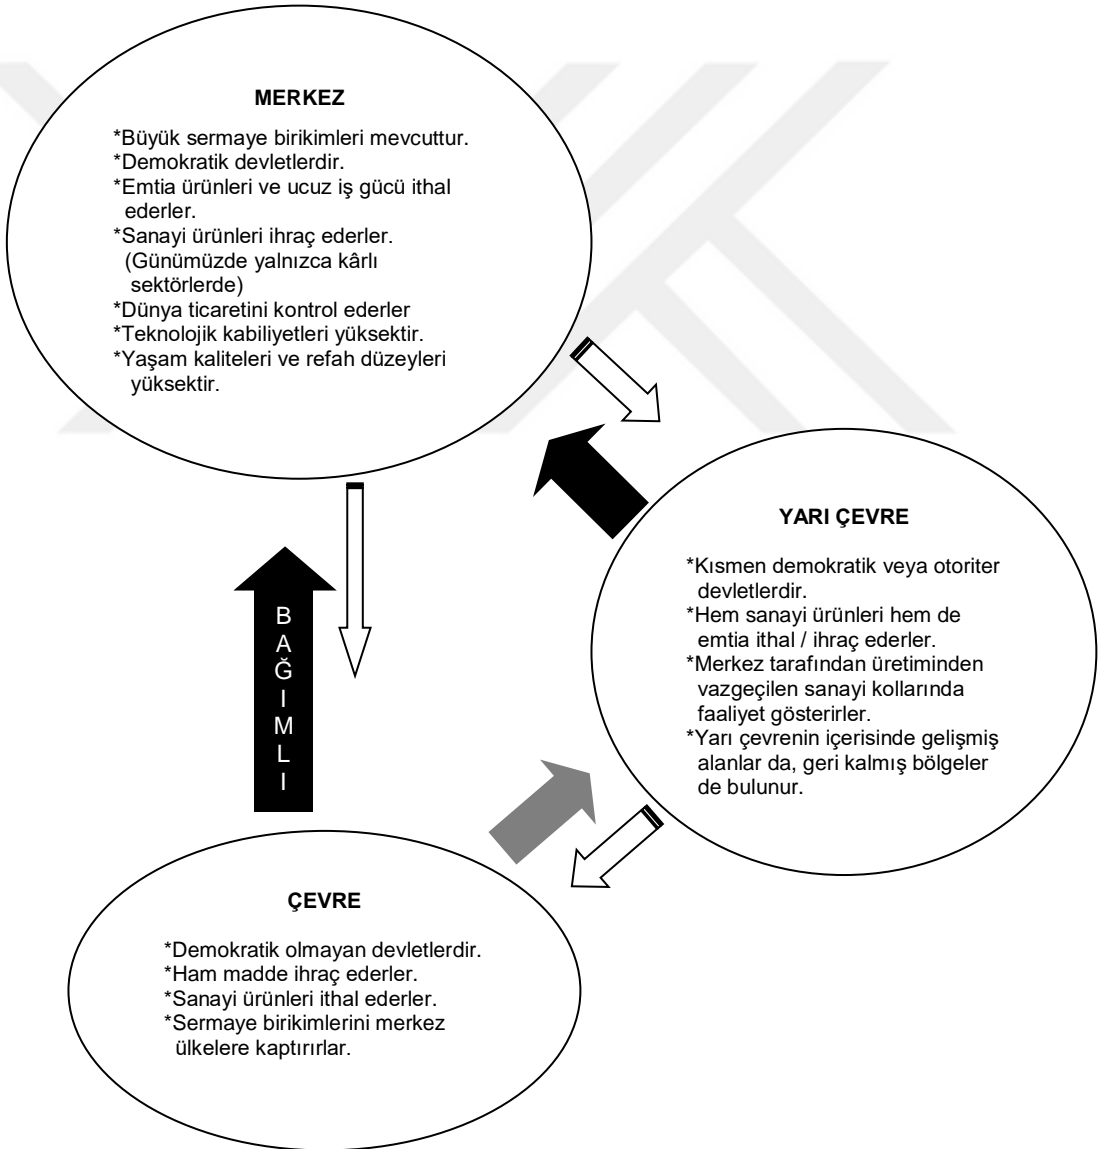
MERKEZ

*Büyük sermaye birikimleri mevcuttur.
*Demokratik devletlerdir.
*Emtia ürünleri ve ucuz iş gücü ithal ederler.
*Sanayi ürünleri ihraç ederler. (Günümüzde yalnızca kârlı sektörlerde)
*Dünya ticaretini kontrol ederler
*Teknolojik kabiliyetleri yüksektir.
*Yaşam kaliteleri ve refah düzeyleri yüksektir.

YARI ÇEVRE

*Kısmen demokratik veya otoriter devletlerdir.
*Hem sanayi ürünleri hem de emtia ithal / ihraç ederler.
*Merkez tarafından üretiminden vazgeçilen sanayi kollarında faaliyet gösterirler.
*Yarı çevrenin içerisinde gelişmiş alanlar da, geri kalmış bölgeler de bulunur.

B
A
Ğ
I
M
L
I

ÇEVRE

*Demokratik olmayan devletlerdir.
*Ham madde ihraç ederler.
*Sanayi ürünleri ithal ederler.
*Sermaye birikimlerini merkez ülkelere kaptırırlar.